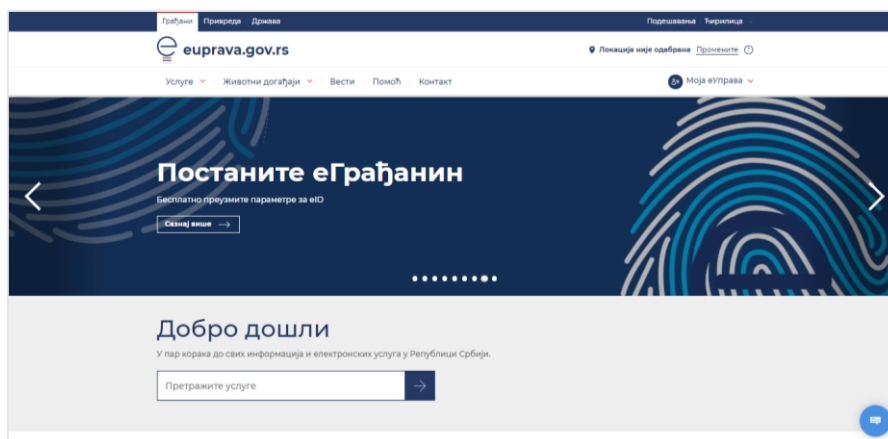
Грађани Привреда Држава

Подешавања Ћирилица

euprava.gov.rs

Локација није одабрана Промените

Услуге Животни догађаји Вести Помоћ Контакт

Моја еУправа

Постаните еГрађанин

Бесплатно преузмите параметре за eID

Сазнај више

Добро дошли

У пар корака до свих информација и електронских услуга у Републици Србији.

Претражите услуге